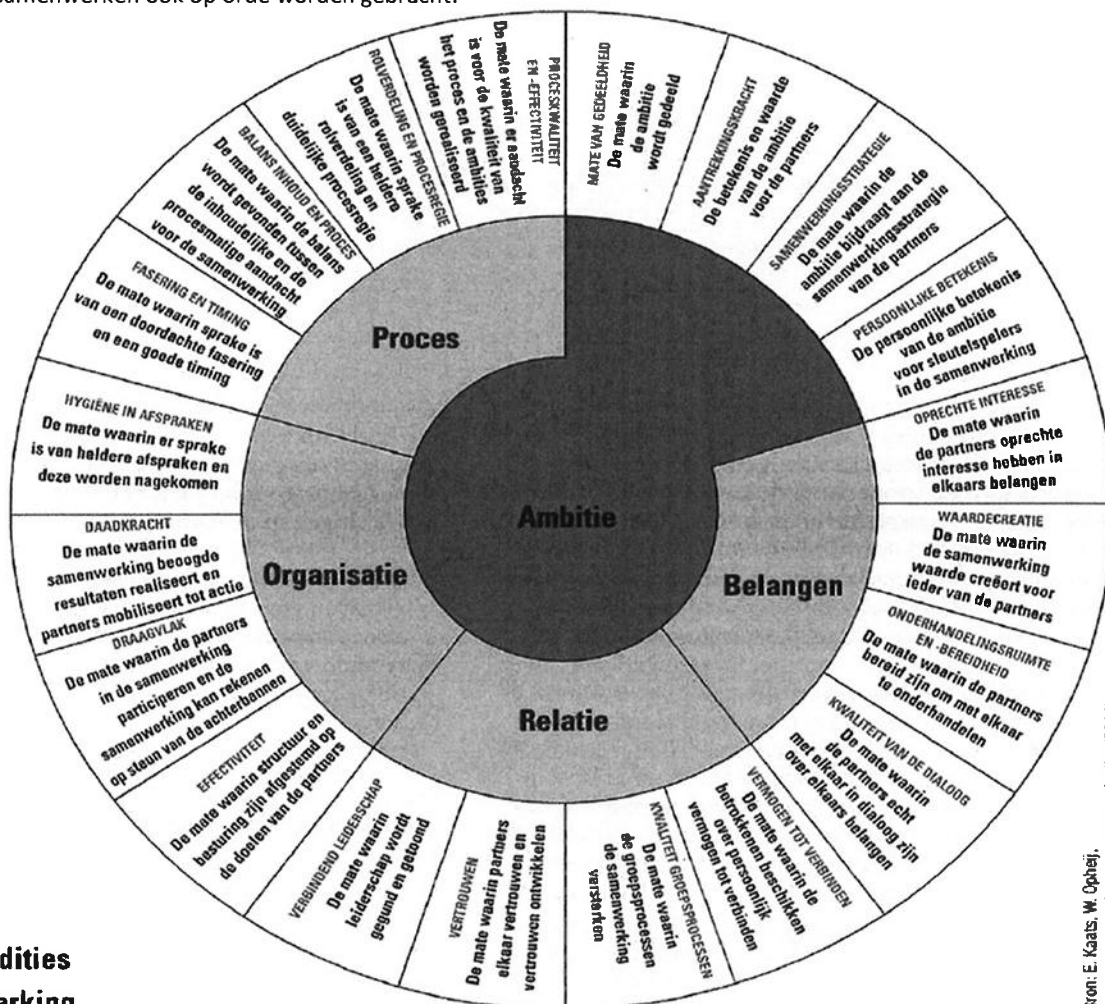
samenwerken ook op orde worden gebracht.

MATE VAN GEDEELDHEID
De mate waarin de ambitie wordt gedeeld

AANTREKKINGSKRACHT
De betekenis en waarde van de ambitie voor de partners

SAMENWERKINGSSTRATEGIE
De mate waarin de ambitie bijdraagt aan de samenwerkingsstrategie van de partners

PERSOONLIJKE BETEKENIS
De persoonlijke betekenis van de ambitie voor sleutelspelers in de samenwerking

OPRECHTE INTERESSE
De mate waarin de partners oprechte interesse hebben in elkaars belangen

WAARDECREATIE
De mate waarin de samenwerking waarde creëert voor ieder van de partners

ONDERHANDELINGSRUIMTE EN -BEREIDHEID
De mate waarin de partners bereid zijn om met elkaar te onderhandelen

KWALITEIT VAN DE DIALOOG
De mate waarin de partners echt met elkaar in dialoog zijn over elkaars belangen

VERMOGEN TOT VERBINDEN
De mate waarin de betrokkenen beschikken over persoonlijk vermogen tot verbinden

KWALITEIT GROEPSPROCESSEN
De mate waarin de groepsprocessen de samenwerking versterken

VERTROUWEN
De mate waarin partners elkaar vertrouwen en vertrouwen ontwikkelen

VERBINDEND LEIDERSCHAP
De mate waarin leiderschap wordt gegund en getoond

EFFECTIVITEIT
De mate waarin structuur en besturing zijn afgestemd op de doelen van de partners

DRAAGVLAK
De mate waarin de partners in de samenwerking participeren en de samenwerking kan rekenen op steun van de achterbannen

DAADKRACHT
De mate waarin de samenwerking beoogde resultaten realiseert en partners mobiliseert tot actie

HYGIËNE IN AFSPRAKEN
De mate waarin er sprake is van heldere afspraken en deze worden nagekomen

FASERING EN TIMING
De mate waarin sprake is van een doordachte fasering en een goede timing

BALANS INHOUD EN PROCES
De mate waarin de balans wordt gevonden tussen de inhoudelijke en de procesmatige aandacht voor de samenwerking

ROLVERDELING EN PROCESREGIE
De mate waarin sprake is van een heldere rolverdeling en duidelijke procesregie

PROCESKWALITEIT EN -EFFECTIVITEIT
De mate waarin er aandacht is voor de kwaliteit van het proces en de ambities worden gerealiseerd

Proces
Ambitie
Organisatie
Belangen
Relatie

dities
erking

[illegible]ron: E. Kaats, W. Opheij.